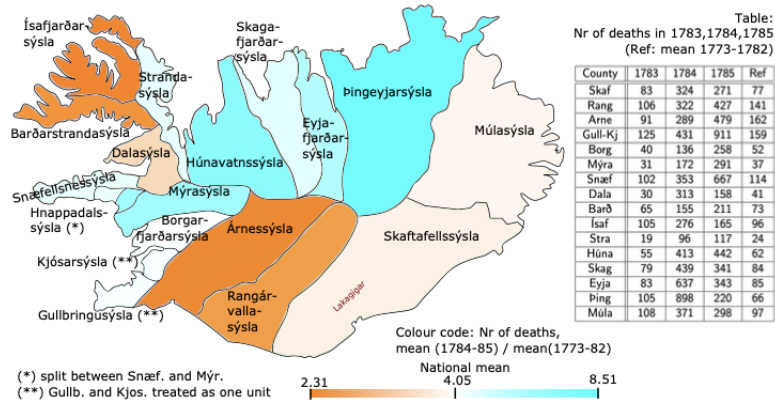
Ísafjarðar-sýsla
Skaga-fjarðar-sýsla
Stranda-sýsla
Barðarstrandasýsla
Dalasýsla
Húnavatnssýsla
Eyja-fjarðar-sýsla
Þingeyjarsýsla
Múlasýsla
Snæfellsnessýsla
Mýrasýsla
Hnappadals-sýsla (*)
Borgar-fjarðarsýsla
Árnessýsla
Skaftafellssýsla
Kjósarsýsla (**)
Rangár-valla-sýsla
Lakagígar
Gullbringusýsla (**)

Table:
Nr of deaths in 1783,1784,1785
(Ref: mean 1773-1782)

| County | 1783 | 1784 | 1785 | Ref |
|---|---|---|---|---|
| Skaf | 83 | 324 | 271 | 77 |
| Rang | 106 | 322 | 427 | 141 |
| Arne | 91 | 289 | 479 | 162 |
| Gull-Kj | 125 | 431 | 911 | 159 |
| Borg | 40 | 136 | 258 | 52 |
| Mýra | 31 | 172 | 291 | 37 |
| Snæf | 102 | 353 | 667 | 114 |
| Dala | 30 | 313 | 158 | 41 |
| Barð | 65 | 155 | 211 | 73 |
| Ísaf | 105 | 276 | 165 | 96 |
| Stra | 19 | 96 | 117 | 24 |
| Húna | 55 | 413 | 442 | 62 |
| Skag | 79 | 439 | 341 | 84 |
| Eyja | 83 | 637 | 343 | 85 |
| Þing | 105 | 898 | 220 | 66 |
| Múla | 108 | 371 | 298 | 97 |

Colour code: Nr of deaths, mean (1784-85) / mean(1773-82)

National mean
2.31
4.05
8.51

(*) split between Snæf. and Mýr.
(**) Gullb. and Kjos. treated as one unit